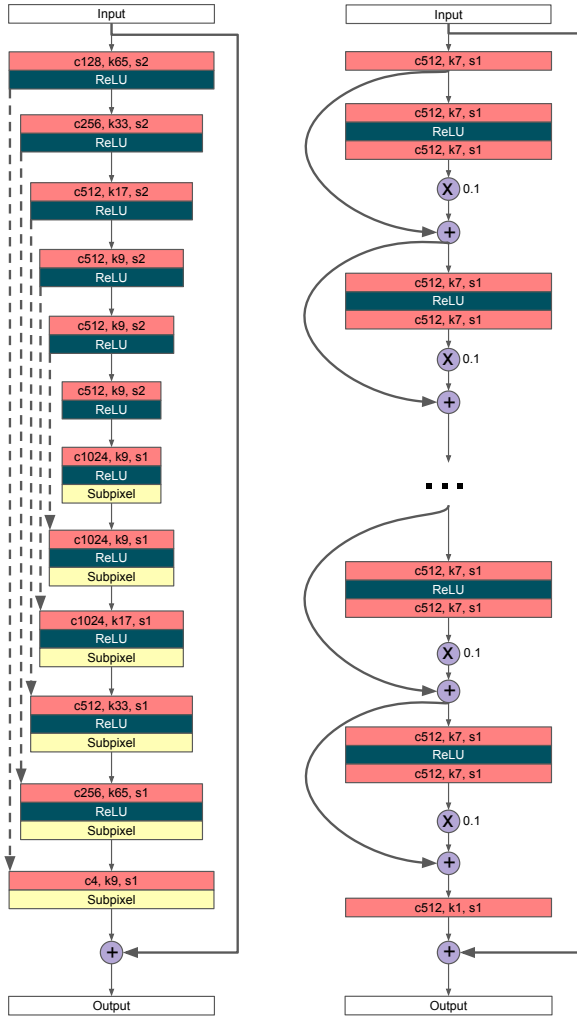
Input

c128, k65, s2
ReLU

c256, k33, s2
ReLU

c512, k17, s2
ReLU

c512, k9, s2
ReLU

c512, k9, s2
ReLU

c512, k9, s2
ReLU

c1024, k9, s1
ReLU
Subpixel

c1024, k9, s1
ReLU
Subpixel

c1024, k17, s1
ReLU
Subpixel

c512, k33, s1
ReLU
Subpixel

c256, k65, s1
ReLU
Subpixel

c4, k9, s1
Subpixel

+

Output

Input

c512, k7, s1

c512, k7, s1
ReLU
c512, k7, s1

X 0.1

+

c512, k7, s1
ReLU
c512, k7, s1

X 0.1

+

...

c512, k7, s1
ReLU
c512, k7, s1

X 0.1

+

c512, k7, s1
ReLU
c512, k7, s1

X 0.1

+

c512, k1, s1

+

Output